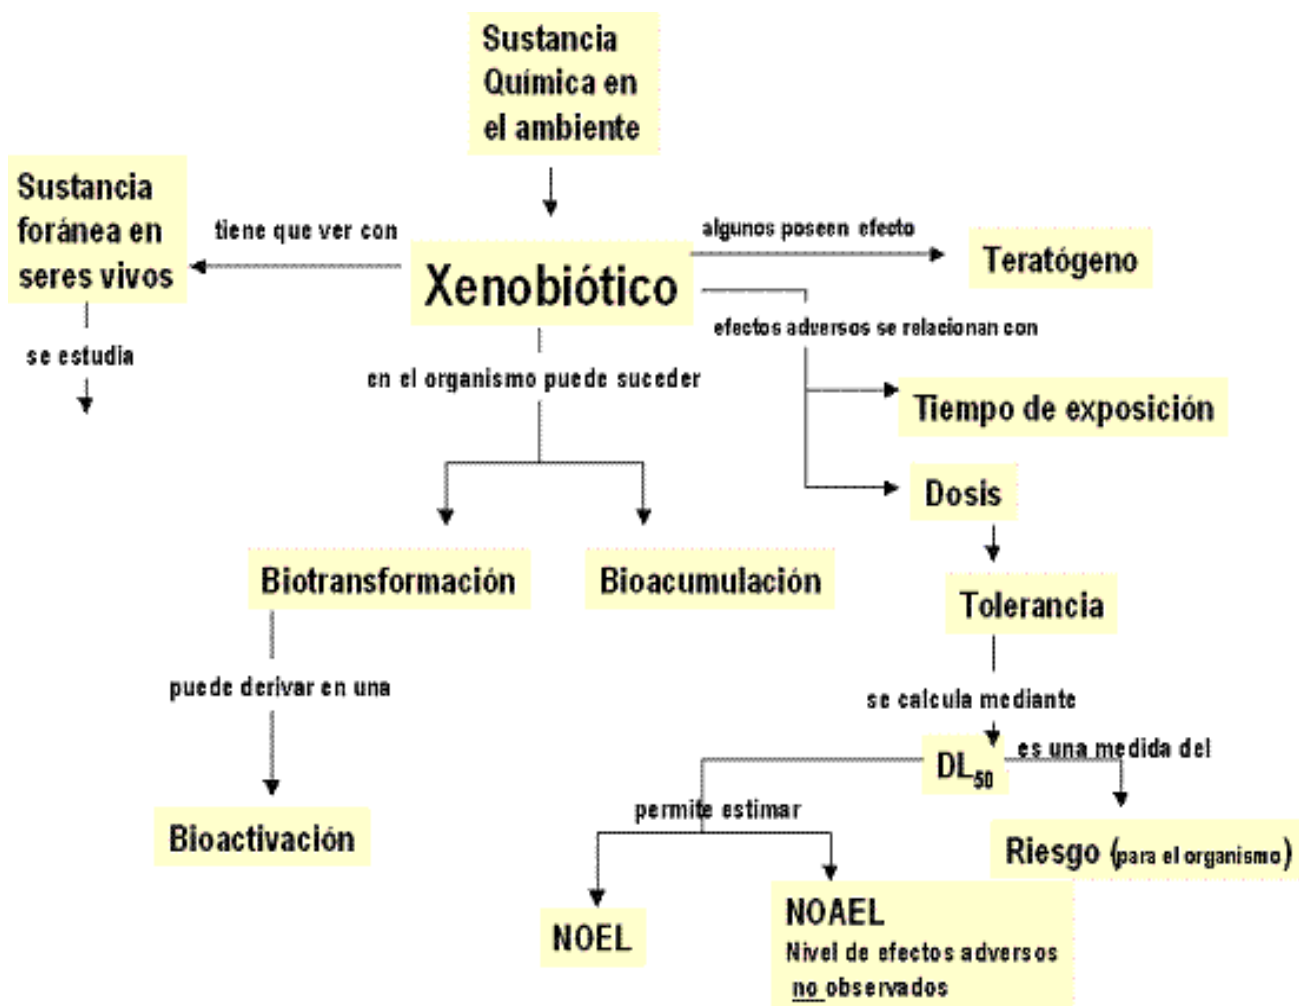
Sustancia Química en el ambiente

Sustancia foránea en seres vivos

tiene que ver con

Xenobiótico

algunos poseen efecto

Teratógeno

se estudia

efectos adversos se relacionan con

en el organismo puede suceder

Tiempo de exposición

Dosis

Biotransformación

Bioacumulación

Tolerancia

puede derivar en una

se calcula mediante

$DL_{50}$

es una medida del

permite estimar

Bioactivación

Riesgo (para el organismo)

NOEL

NOAEL
Nivel de efectos adversos no observados